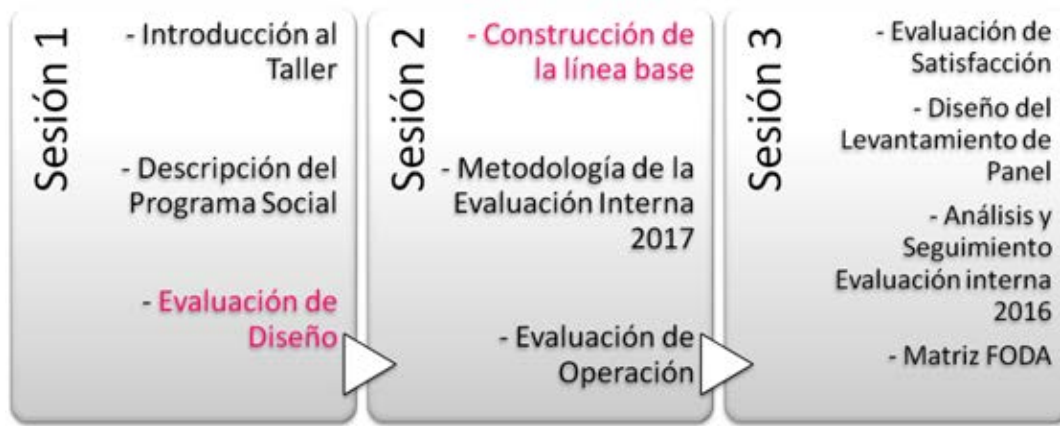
Sesión 1

- Introducción al Taller

- Descripción del Programa Social

- Evaluación de Diseño

Sesión 2

- Construcción de la línea base

- Metodología de la Evaluación Interna 2017

- Evaluación de Operación

Sesión 3

- Evaluación de Satisfacción

- Diseño del Levantamiento de Panel

- Análisis y Seguimiento Evaluación interna 2016

- Matriz FODA